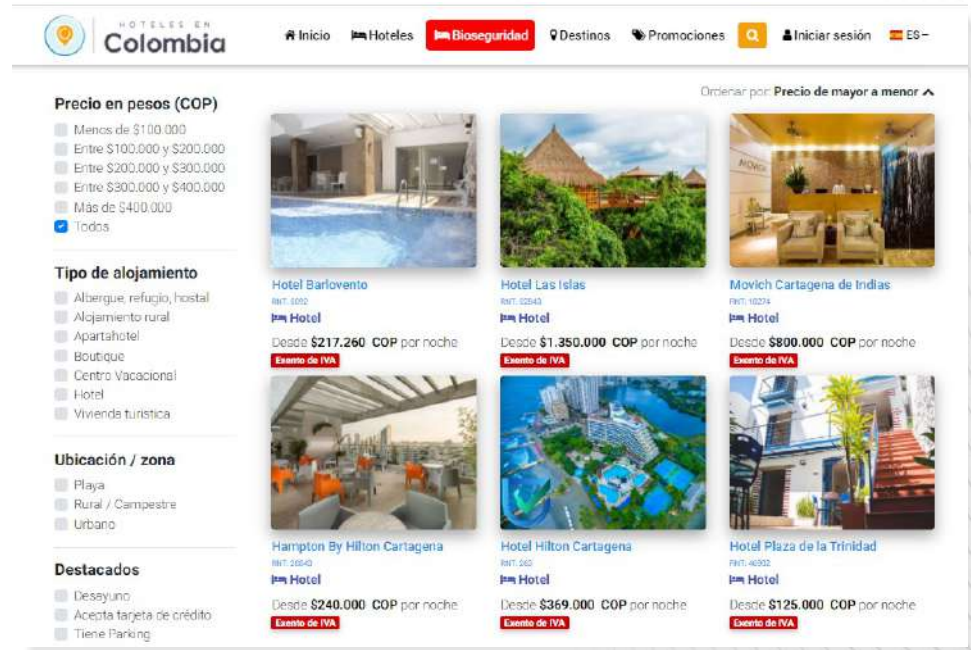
HOTELES EN Colombia

Inicio Hoteles Bioseguridad Destinos Promociones Iniciar sesión ES

Precio en pesos (COP)
Menos de $100.000
Entre $100.000 y $200.000
Entre $200.000 y $300.000
Entre $300.000 y $400.000
Más de $400.000
Todos

Tipo de alojamiento
Albergue, refugio, hostal
Alojamiento rural
Apartahotel
Boutique
Centro Vacacional
Hotel
Vivienda turística

Ubicación / zona
Playa
Rural / Campestre
Urbano

Destacados
Desayuno
Acepta tarjeta de crédito
Tiene Parking

Ordenar por: Precio de mayor a menor

Hotel Barlovento
RNT: 5092
Hotel
Desde $217.260 COP por noche
Exento de IVA

Hotel Las Islas
RNT: 52543
Hotel
Desde $1.350.000 COP por noche
Exento de IVA

Movich Cartagena de Indias
RNT: 10274
Hotel
Desde $800.000 COP por noche
Exento de IVA

Hampton By Hilton Cartagena
RNT: 26043
Hotel
Desde $240.000 COP por noche
Exento de IVA

Hotel Hilton Cartagena
RNT: 262
Hotel
Desde $369.000 COP por noche
Exento de IVA

Hotel Plaza de la Trinidad
RNT: 46902
Hotel
Desde $125.000 COP por noche
Exento de IVA